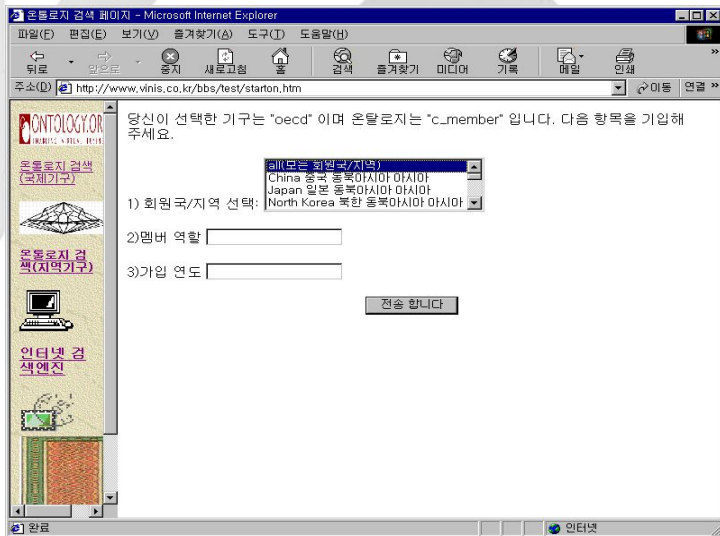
온톨로지 검색 페이지 - Microsoft Internet Explorer

파일(F) 편집(E) 보기(V) 즐겨찾기(A) 도구(T) 도움말(H)

뒤로 앞으로 중지 새로고침 홈 검색 즐겨찾기 미디어 기록 메일 인쇄

주소(D) http://www.vinis.co.kr/bbs/test/starton.htm 이동 연결 »

ONTOLOGY.OR

온톨로지 검색 (국제기구)

온톨로지 검색(지역기구)

인터넷 검색엔진

당신이 선택한 기구는 "oecd" 이며 온탈로지는 "c_member" 입니다. 다음 항목을 기입해 주세요.

1) 회원국/지역 선택:
all(모든 회원국/지역)
China 중국 동북아시아 아시아
Japan 일본 동북아시아 아시아
North Korea 북한 동북아시아 아시아

2)멤버 역할

3)가입 연도

전송 합니다

완료

인터넷